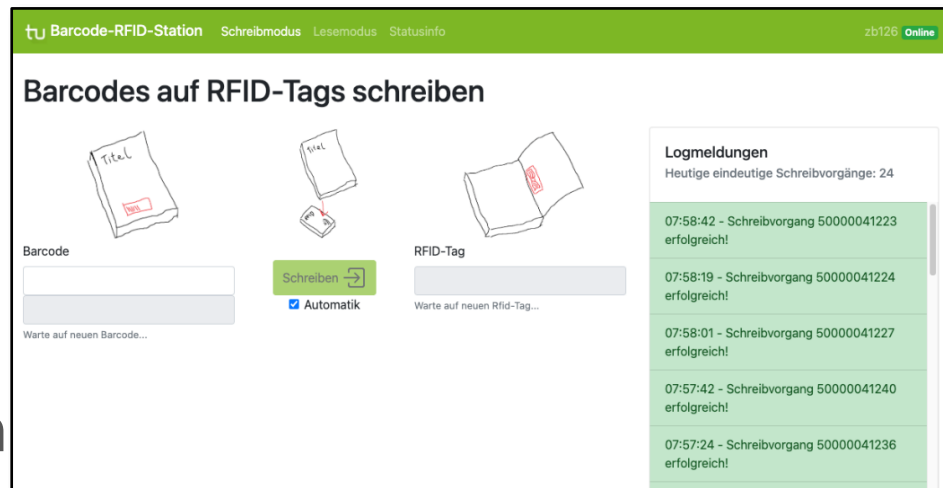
tu Barcode-RFID-Station Schreibmodus Lesemodus Statusinfo zb126 Online

Barcodes auf RFID-Tags schreiben

Titel

Titel

Barcode

Schreiben

Automatik

RFID-Tag

Warte auf neuen Barcode...

Warte auf neuen Rfid-Tag...

Logmeldungen
Heutige eindeutige Schreibvorgänge: 24

07:58:42 - Schreibvorgang 50000041223 erfolgreich!

07:58:19 - Schreibvorgang 50000041224 erfolgreich!

07:58:01 - Schreibvorgang 50000041227 erfolgreich!

07:57:42 - Schreibvorgang 50000041240 erfolgreich!

07:57:24 - Schreibvorgang 50000041236 erfolgreich!